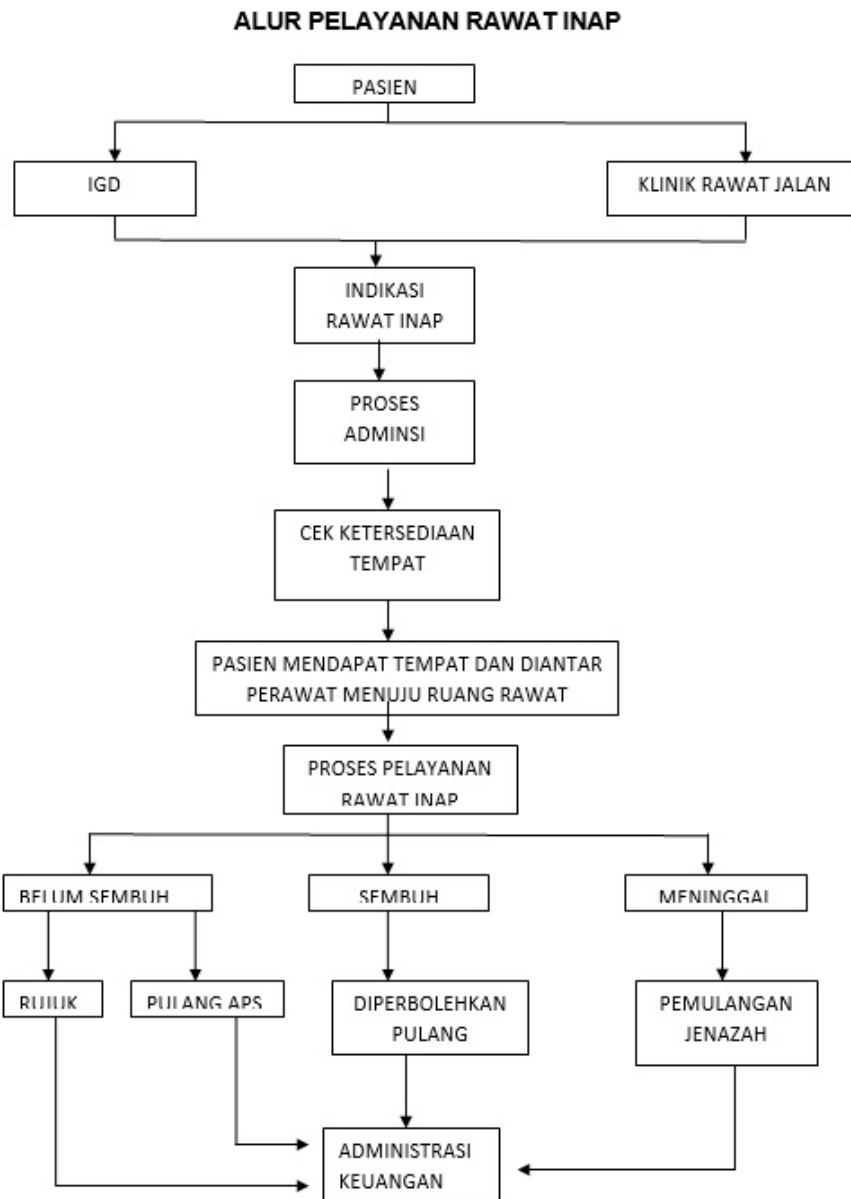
ALUR PELAYANAN RAWAT INAP

PASIEN

IGD

KLINIK RAWAT JALAN

INDIKASI RAWAT INAP

PROSES ADMINSI

CEK KETERSEDIAAN TEMPAT

PASIEN MENDAPAT TEMPAT DAN DIANTAR PERAWAT MENUJU RUANG RAWAT

PROSES PELAYANAN RAWAT INAP

BELUM SEMBUH

SEMBUH

MENINGGAL

RUJUK

PULANG APS

DIPERBOLEHKAN PULANG

PEMULANGAN JENAZAH

ADMINISTRASI KEUANGAN